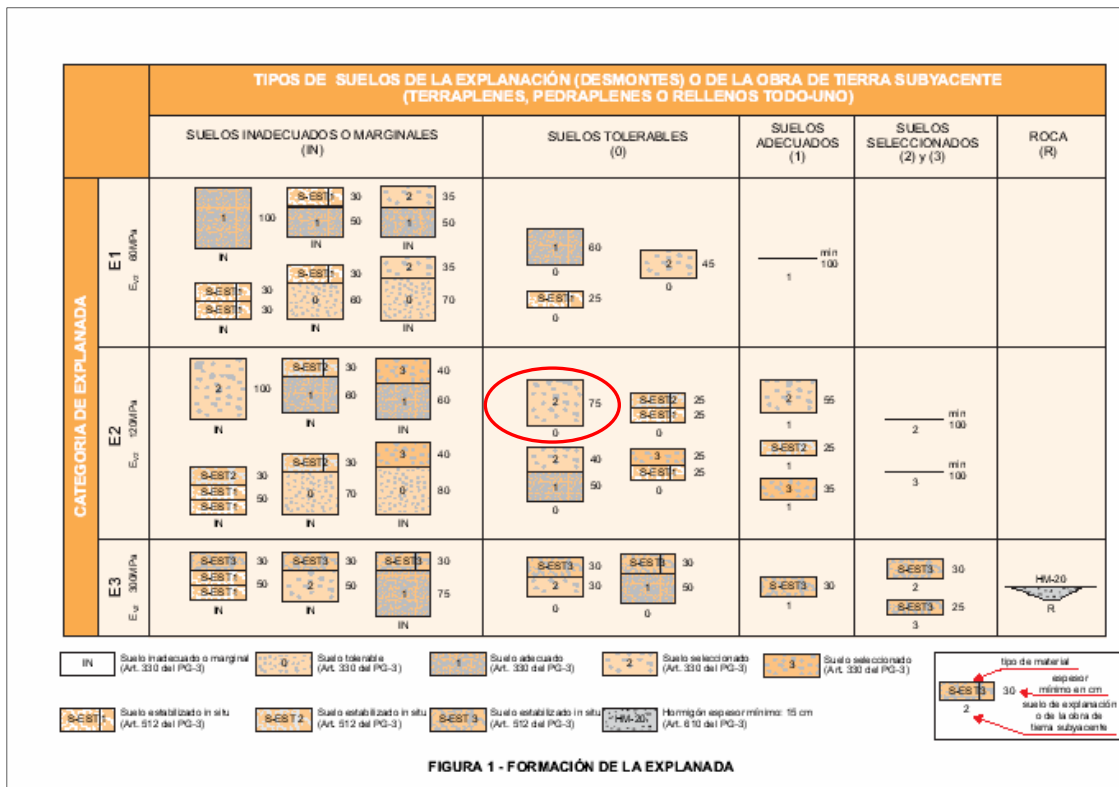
TIPOS DE SUELOS DE LA EXPLANACIÓN (DESMONTES) O DE LA OBRA DE TIERRA SUBYACENTE (TERRAPLENES, PEDRAPLENES O RELLENOS TODO-UNO)

| | | SUELOS INADECUADOS O MARGINALES (IN) | SUELOS TOLERABLES (0) | SUELOS ADECUADOS (1) | SUELOS SELECCIONADOS (2) y (3) | ROCA (R) |
|---|---|---|---|---|---|---|
| CATEGORIA DE EXPLANADA | E1 $E_{v2}$ 60MPa | 1 100 IN; S-EST1 30, 1 50, IN; 2 35, 1 50, IN; S-EST1 30, S-EST1 30, IN; S-EST1 30, 0 60, IN; 2 35, 0 70, IN | 1 60, 0; 2 45, 0; S-EST1 25, 0 | min 100, 1 | | |
| | E2 $E_{v2}$ 120MPa | 2 100 IN; S-EST2 30, 1 60, IN; 3 40, 1 60, IN; S-EST2 30, S-EST1 50, S-EST1, IN; S-EST2 30, 0 70, IN; 3 40, 0 80, IN | 2 75, 0; S-EST2 25, S-EST1 25, 0; 2 40, 1 50, 0; 3 25, S-EST1 25, 0 | 2 55, 1; S-EST2 25, 1; 3 35, 1 | min 100, 2; min 100, 3 | |
| | E3 $E_{v2}$ 300MPa | S-EST3 30, S-EST1 50, S-EST1, IN; S-EST3 30, 2 50, IN; S-EST3 30, 1 75, IN | S-EST3 30, 2 30, 0; S-EST3 30, 1 50, 0 | S-EST3 30, 1 | S-EST3 30, 2; S-EST3 25, 3 | HM-20, R |

IN Suelo inadecuado o marginal (Art. 330 del PG-3)
0 Suelo tolerable (Art. 330 del PG-3)
1 Suelo adecuado (Art. 330 del PG-3)
2 Suelo seleccionado (Art. 330 del PG-3)
3 Suelo seleccionado (Art. 330 del PG-3)
S-EST1 Suelo estabilizado in situ (Art. 512 del PG-3)
S-EST 2 Suelo estabilizado in situ (Art. 512 del PG-3)
S-EST 3 Suelo estabilizado in situ (Art. 512 del PG-3)
HM-20 Hormigón espesor mínimo: 15 cm (Art. 610 del PG-3)

S-EST3 30 2
tipo de material
espesor mínimo en cm
suelo de explanación o de la obra de tierra subyacente

FIGURA 1 - FORMACIÓN DE LA EXPLANADA